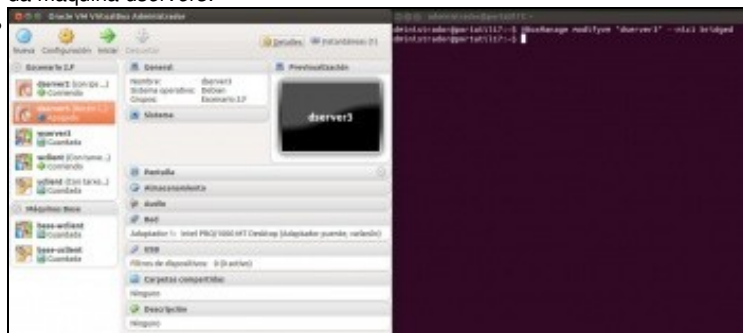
da máquina dserver3.

Oracle VM VirtualBox Administrador

Nueva Configuración Iniciar Descartar

Detalles Instantáneas (1)

Escenario 2.F

dserver1 (Con ips ...) Corriendo

dserver3 (Recin ...) Apagada

wserver1 Guardada

wclient (Con nome...) Corriendo

wclient (Con tarxe...) Guardada

Máquinas Base

base-wclient Guardada

base-uclient Guardada

General

Nombre: dserver3
Sistema operativo: Debian
Grupos: Escenario 2.F

Previsualización

dserver3

Sistema

Pantalla

Almacenamiento

Audio

Red

Adaptador 1: Intel PRO/1000 MT Desktop (Adaptador puente, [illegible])

USB

Filtros de dispositivos: 0 (0 activo)

Carpetas compartidas

Ninguno

Descripción

Ninguno

administrador@portatil17: ~

administrador@portatil17:~$ VBoxManage modifyvm 'dserver3' --nic1 bridged
administrador@portatil17:~$